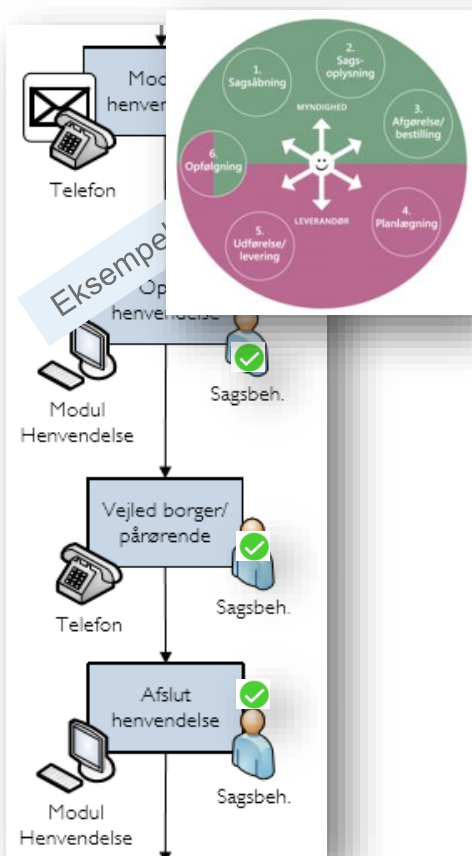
Mod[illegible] henven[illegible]

Telefon

1. Sagsåbning

2. Sags-oplysning

MYNDIGHED

3. Afgørelse/ bestilling

6. Opfølgning

LEVERANDØR

4. Planlægning

5. Udførelse/ levering

Eksempel

Op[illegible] henvendelse

Sagsbeh.

Modul Henvendelse

Vejled borger/ pårørende

Telefon

Sagsbeh.

Afslut henvendelse

Modul Henvendelse

Sagsbeh.